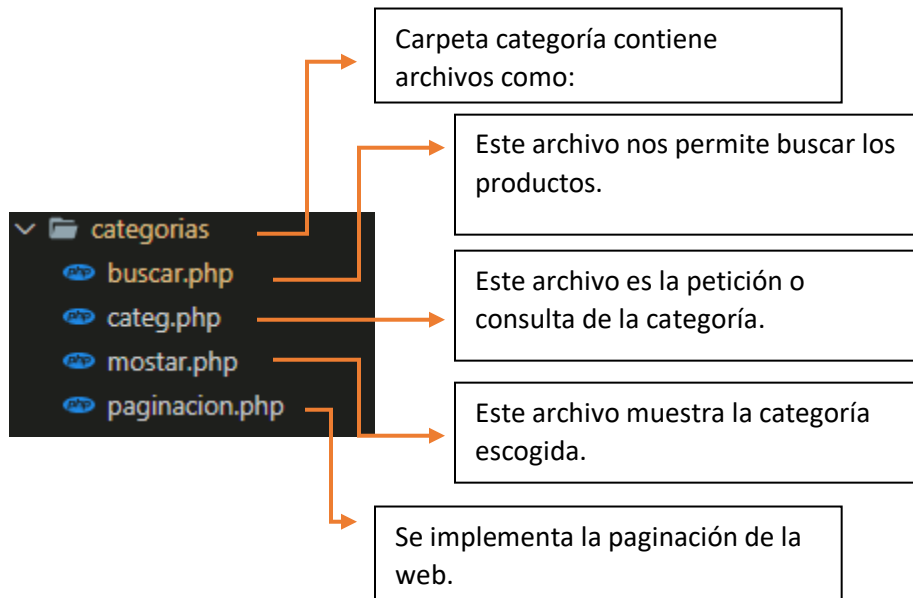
Carpeta categoría contiene archivos como:

Este archivo nos permite buscar los productos.

categorias
php buscar.php
php categ.php
php mostar.php
php paginacion.php

Este archivo es la petición o consulta de la categoría.

Este archivo muestra la categoría escogida.

Se implementa la paginación de la web.